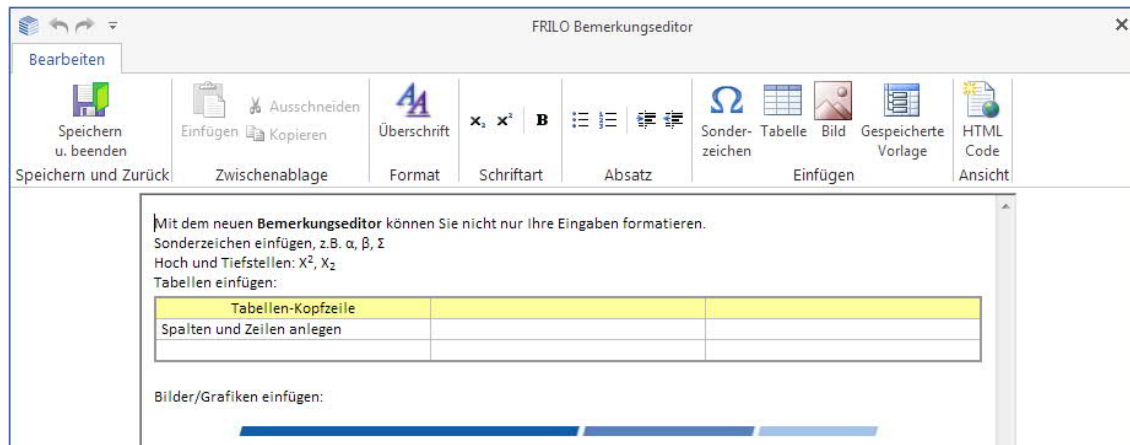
FRILO Bemerkungseditor

Bearbeiten

Speichern u. beenden
Speichern und Zurück

Einfügen
Ausschneiden
Kopieren
Zwischenablage

Überschrift
Format

$x_2$ $x^2$ B
Schriftart

Absatz

Sonderzeichen
Tabelle
Bild
Gespeicherte Vorlage
Einfügen

HTML Code
Ansicht

Mit dem neuen **Bemerkungseditor** können Sie nicht nur Ihre Eingaben formatieren.
Sonderzeichen einfügen, z.B. α, β, Σ
Hoch und Tiefstellen: $X^2$, $X_2$
Tabellen einfügen:

| Tabellen-Kopfzeile | | |
|---|---|---|
| Spalten und Zeilen anlegen | | |
| | | |

Bilder/Grafiken einfügen: